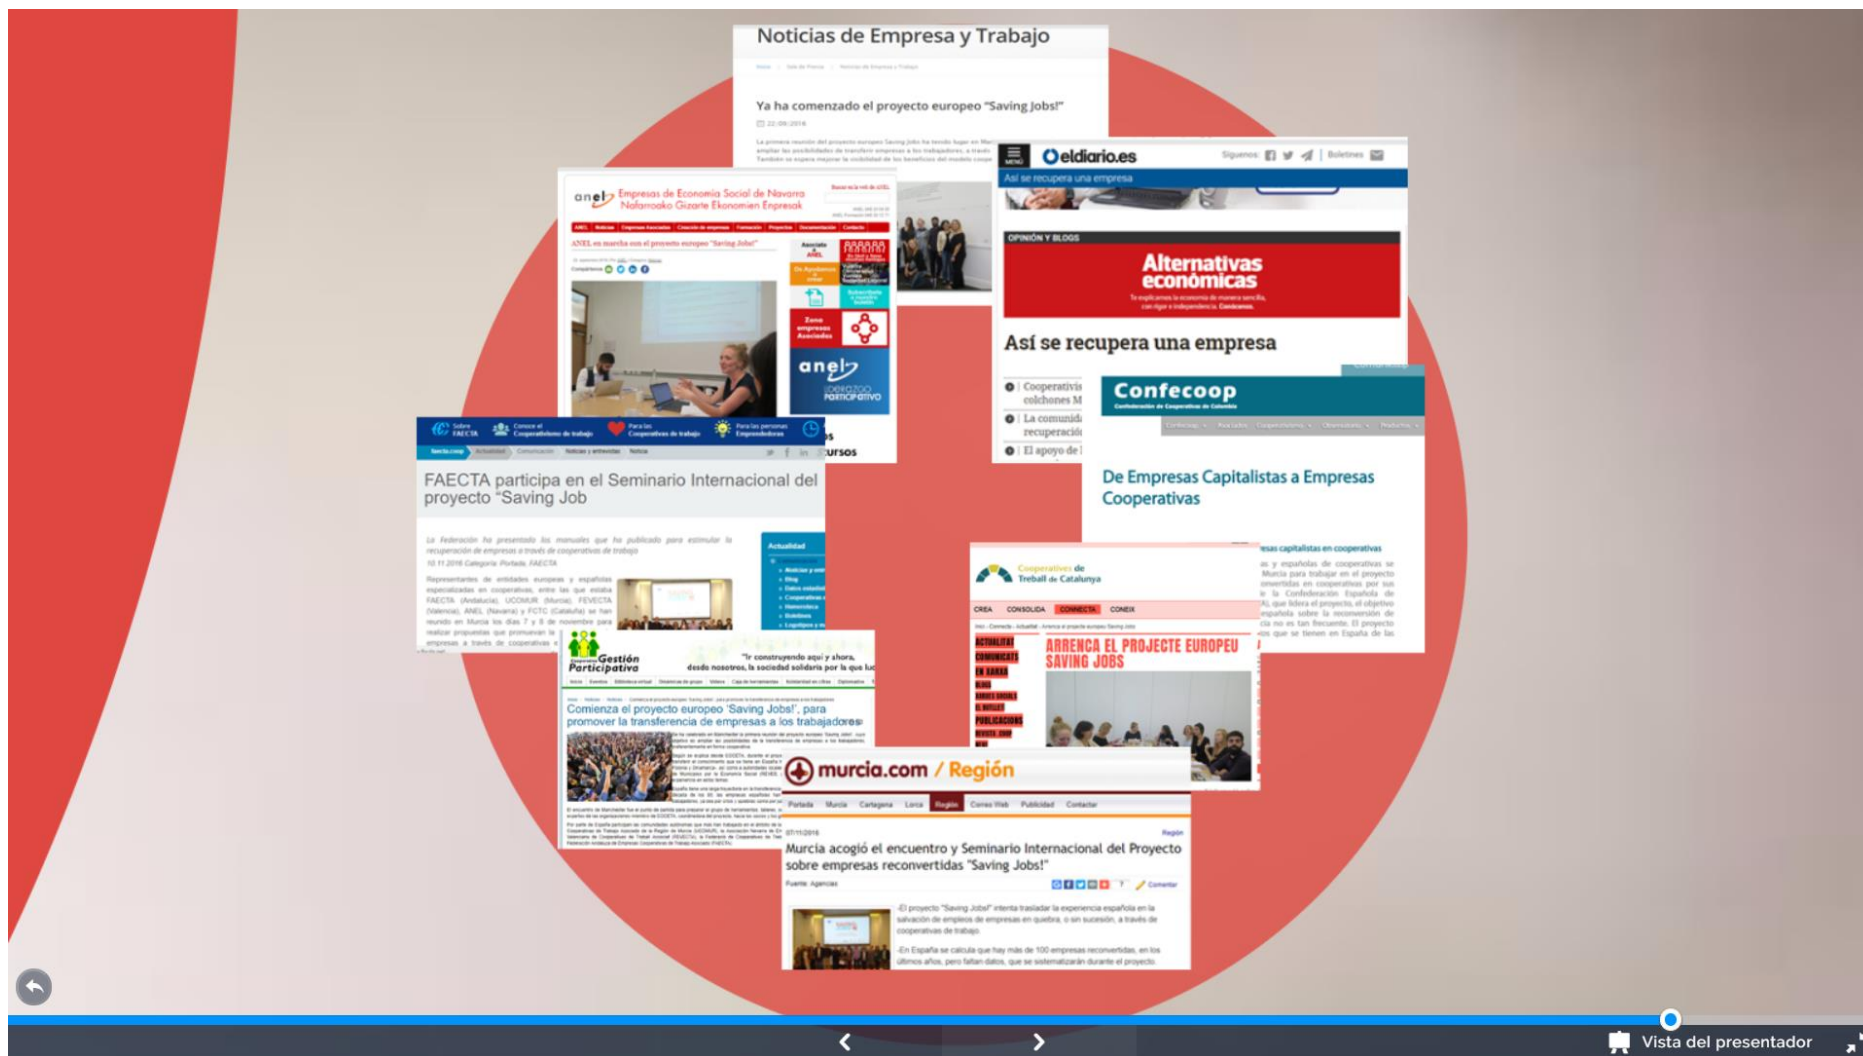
Noticias de Empresa y Trabajo

Ya ha comenzado el proyecto europeo "Saving Jobs!"

eldiario.es

Así se recupera una empresa

OPINIÓN Y BLOGS

Alternativas económicas

Así se recupera una empresa

anel Empresas de Economía Social de Navarra Nafarroako Gizarte Ekonomien Enpresak

ANEL en marcha con el proyecto europeo "Saving Jobs!"

anel LIDERAZGO PARTICIPATIVO

Confecoop

De Empresas Capitalistas a Empresas Cooperativas

FAECTA participa en el Seminario Internacional del proyecto "Saving Job

Cooperatives de Treball de Catalunya

CREA CONSOLIDA CONNECTA CONEIX

ARRENCA EL PROJECTE EUROPEU SAVING JOBS

Gestión Participativa

"Ir construyendo aquí y ahora, desde nosotros, la sociedad solidaria por la que lu

Comienza el proyecto europeo 'Saving Jobs!', para promover la transferencia de empresas a los trabajadores

murcia.com / Región

Murcia acogió el encuentro y Seminario Internacional del Proyecto sobre empresas reconvertidas "Saving Jobs!"

Vista del presentador